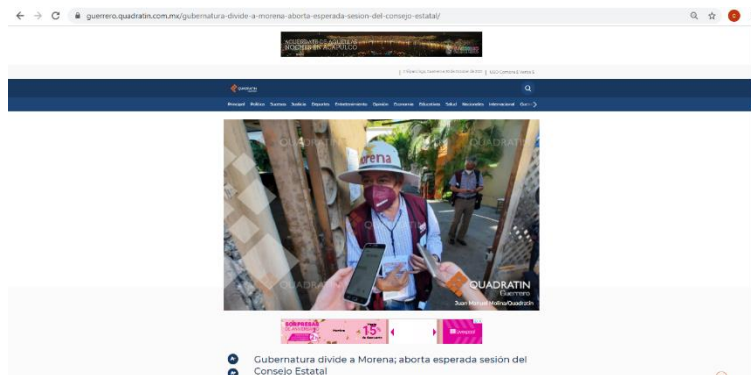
guerrero.quadratin.com.mx/gubernatura-divide-a-morena-aborta-esperada-sesion-del-consejo-estatal/

Principal Política Sucesos Justicia Deportes Entretenimiento Opinión Economía Educación Salud Municipios Internacional

Morena

QUADRATIN
Guerrero

Juan Manuel Molina/Quadratín

Gubernatura divide a Morena; aborta esperada sesión del Consejo Estatal